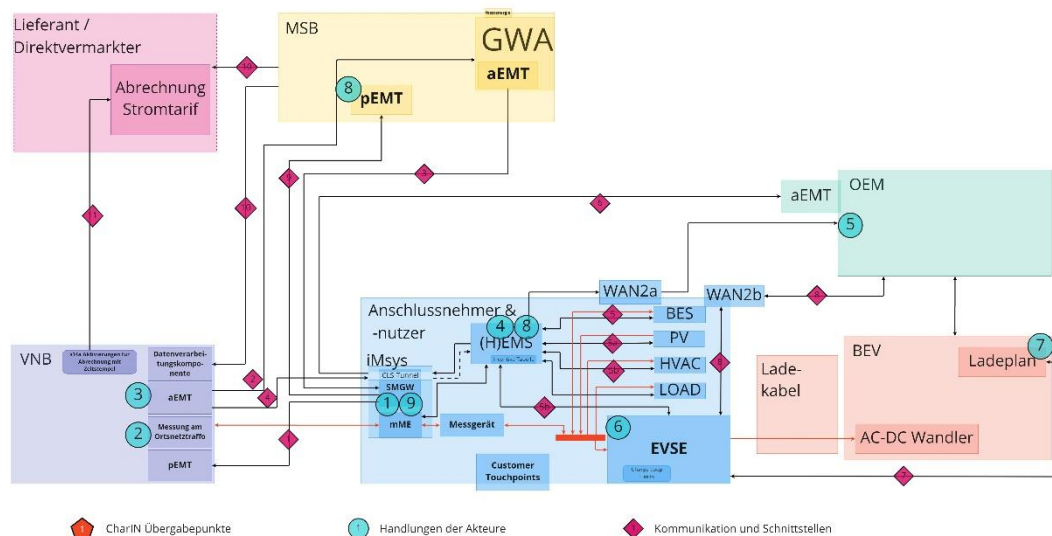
Lieferant / Direktvermarkter

Abrechnung Stromtarif

MSB

GWA

aEMT

8

pEMT

OEM

aEMT

5

Anschlussnehmer & -nutzer

iMsys

CLS-Tunnel

SMGW

4 8

(H)EMS

WAN2a

WAN2b

BES

PV

HVAC

LOAD

1 9

mME

Messgerät

6

EVSE

Customer Touchpoints

Lade-kabel

BEV

Ladeplan

7

AC-DC Wandler

VNB

Datenverarbeitungskomponente

3

aEMT

2

Messung am Ortsnetztraffo

pEMT

CharIN Übergabepunkte

Handlungen der Akteure

Kommunikation und Schnittstellen